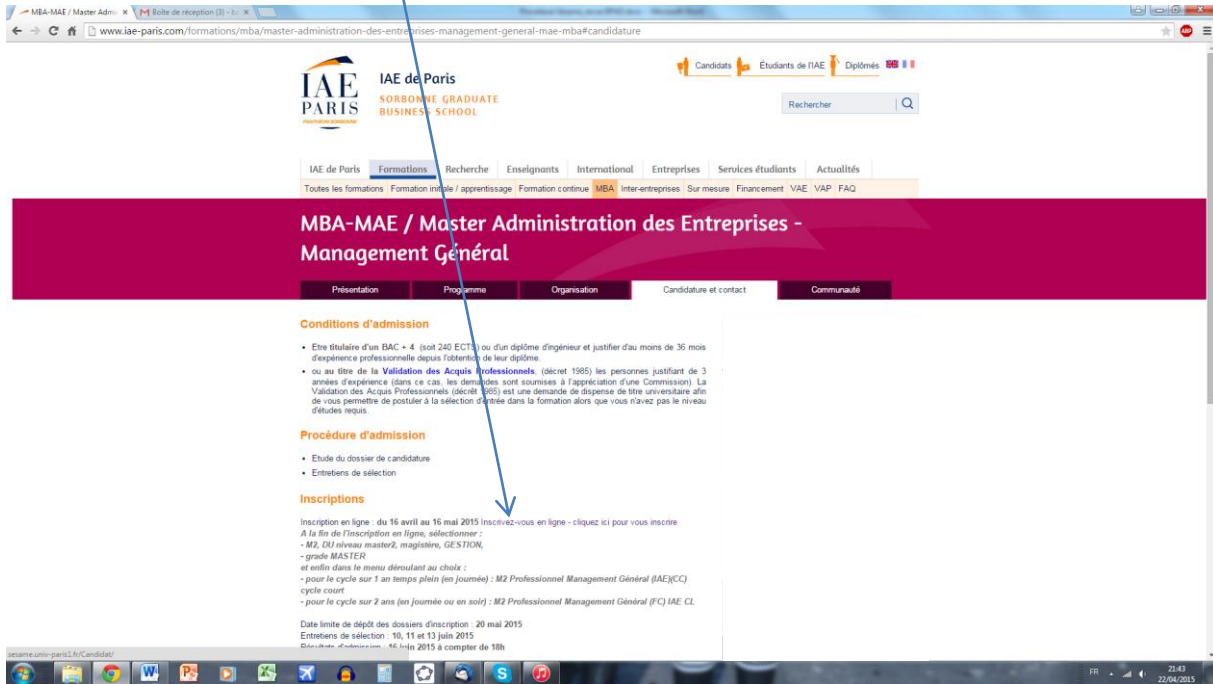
MBA-MAE / Master Admi ×
Boîte de réception (3) - l ×

www.iae-paris.com/formations/mba/master-administration-des-entreprises-management-general-mae-mba#candidature

IAE PARIS
IAE de Paris
SORBONNE GRADUATE BUSINESS SCHOOL

Candidats Étudiants de l'IAE Diplômés

Rechercher

IAE de Paris Formations Recherche Enseignants International Entreprises Services étudiants Actualités

Toutes les formations Formation initiale / apprentissage Formation continue MBA Inter-entreprises Sur mesure Financement VAE VAP FAQ

MBA-MAE / Master Administration des Entreprises - Management Général

Présentation Programme Organisation Candidature et contact Communauté

Conditions d'admission

• Etre titulaire d'un BAC + 4 (soit 240 ECTS) ou d'un diplôme d'ingénieur et justifier d'au moins de 36 mois d'expérience professionnelle depuis l'obtention de leur diplôme.
• ou au titre de la Validation des Acquis Professionnels, (décret 1985) les personnes justifiant de 3 années d'expérience (dans ce cas, les demandes sont soumises à l'appréciation d'une Commission). La Validation des Acquis Professionnels (décret 1985) est une demande de dispense de titre universitaire afin de vous permettre de postuler à la sélection d'entrée dans la formation alors que vous n'avez pas le niveau d'études requis.

Procédure d'admission

• Etude du dossier de candidature
• Entretiens de sélection

Inscriptions

Inscription en ligne : du 16 avril au 16 mai 2015 Inscrivez-vous en ligne - cliquez ici pour vous inscrire
A la fin de l'inscription en ligne, sélectionner :
- M2, DU niveau master2, magistère, GESTION,
- grade MASTER
et enfin dans le menu déroulant au choix :
- pour le cycle sur 1 an temps plein (en journée) : M2 Professionnel Management Général (IAE)(CC) cycle court
- pour le cycle sur 2 ans (en journée ou en soir) : M2 Professionnel Management Général (FC) IAE CL

Date limite de dépôt des dossiers d'inscription : 20 mai 2015
Entretiens de sélection : 10, 11 et 13 juin 2015
Résultats d'admission : 16 juin 2015 à compter de 18h

sesame.univ-paris1.fr/Candidat/

FR 21:43 22/04/2015